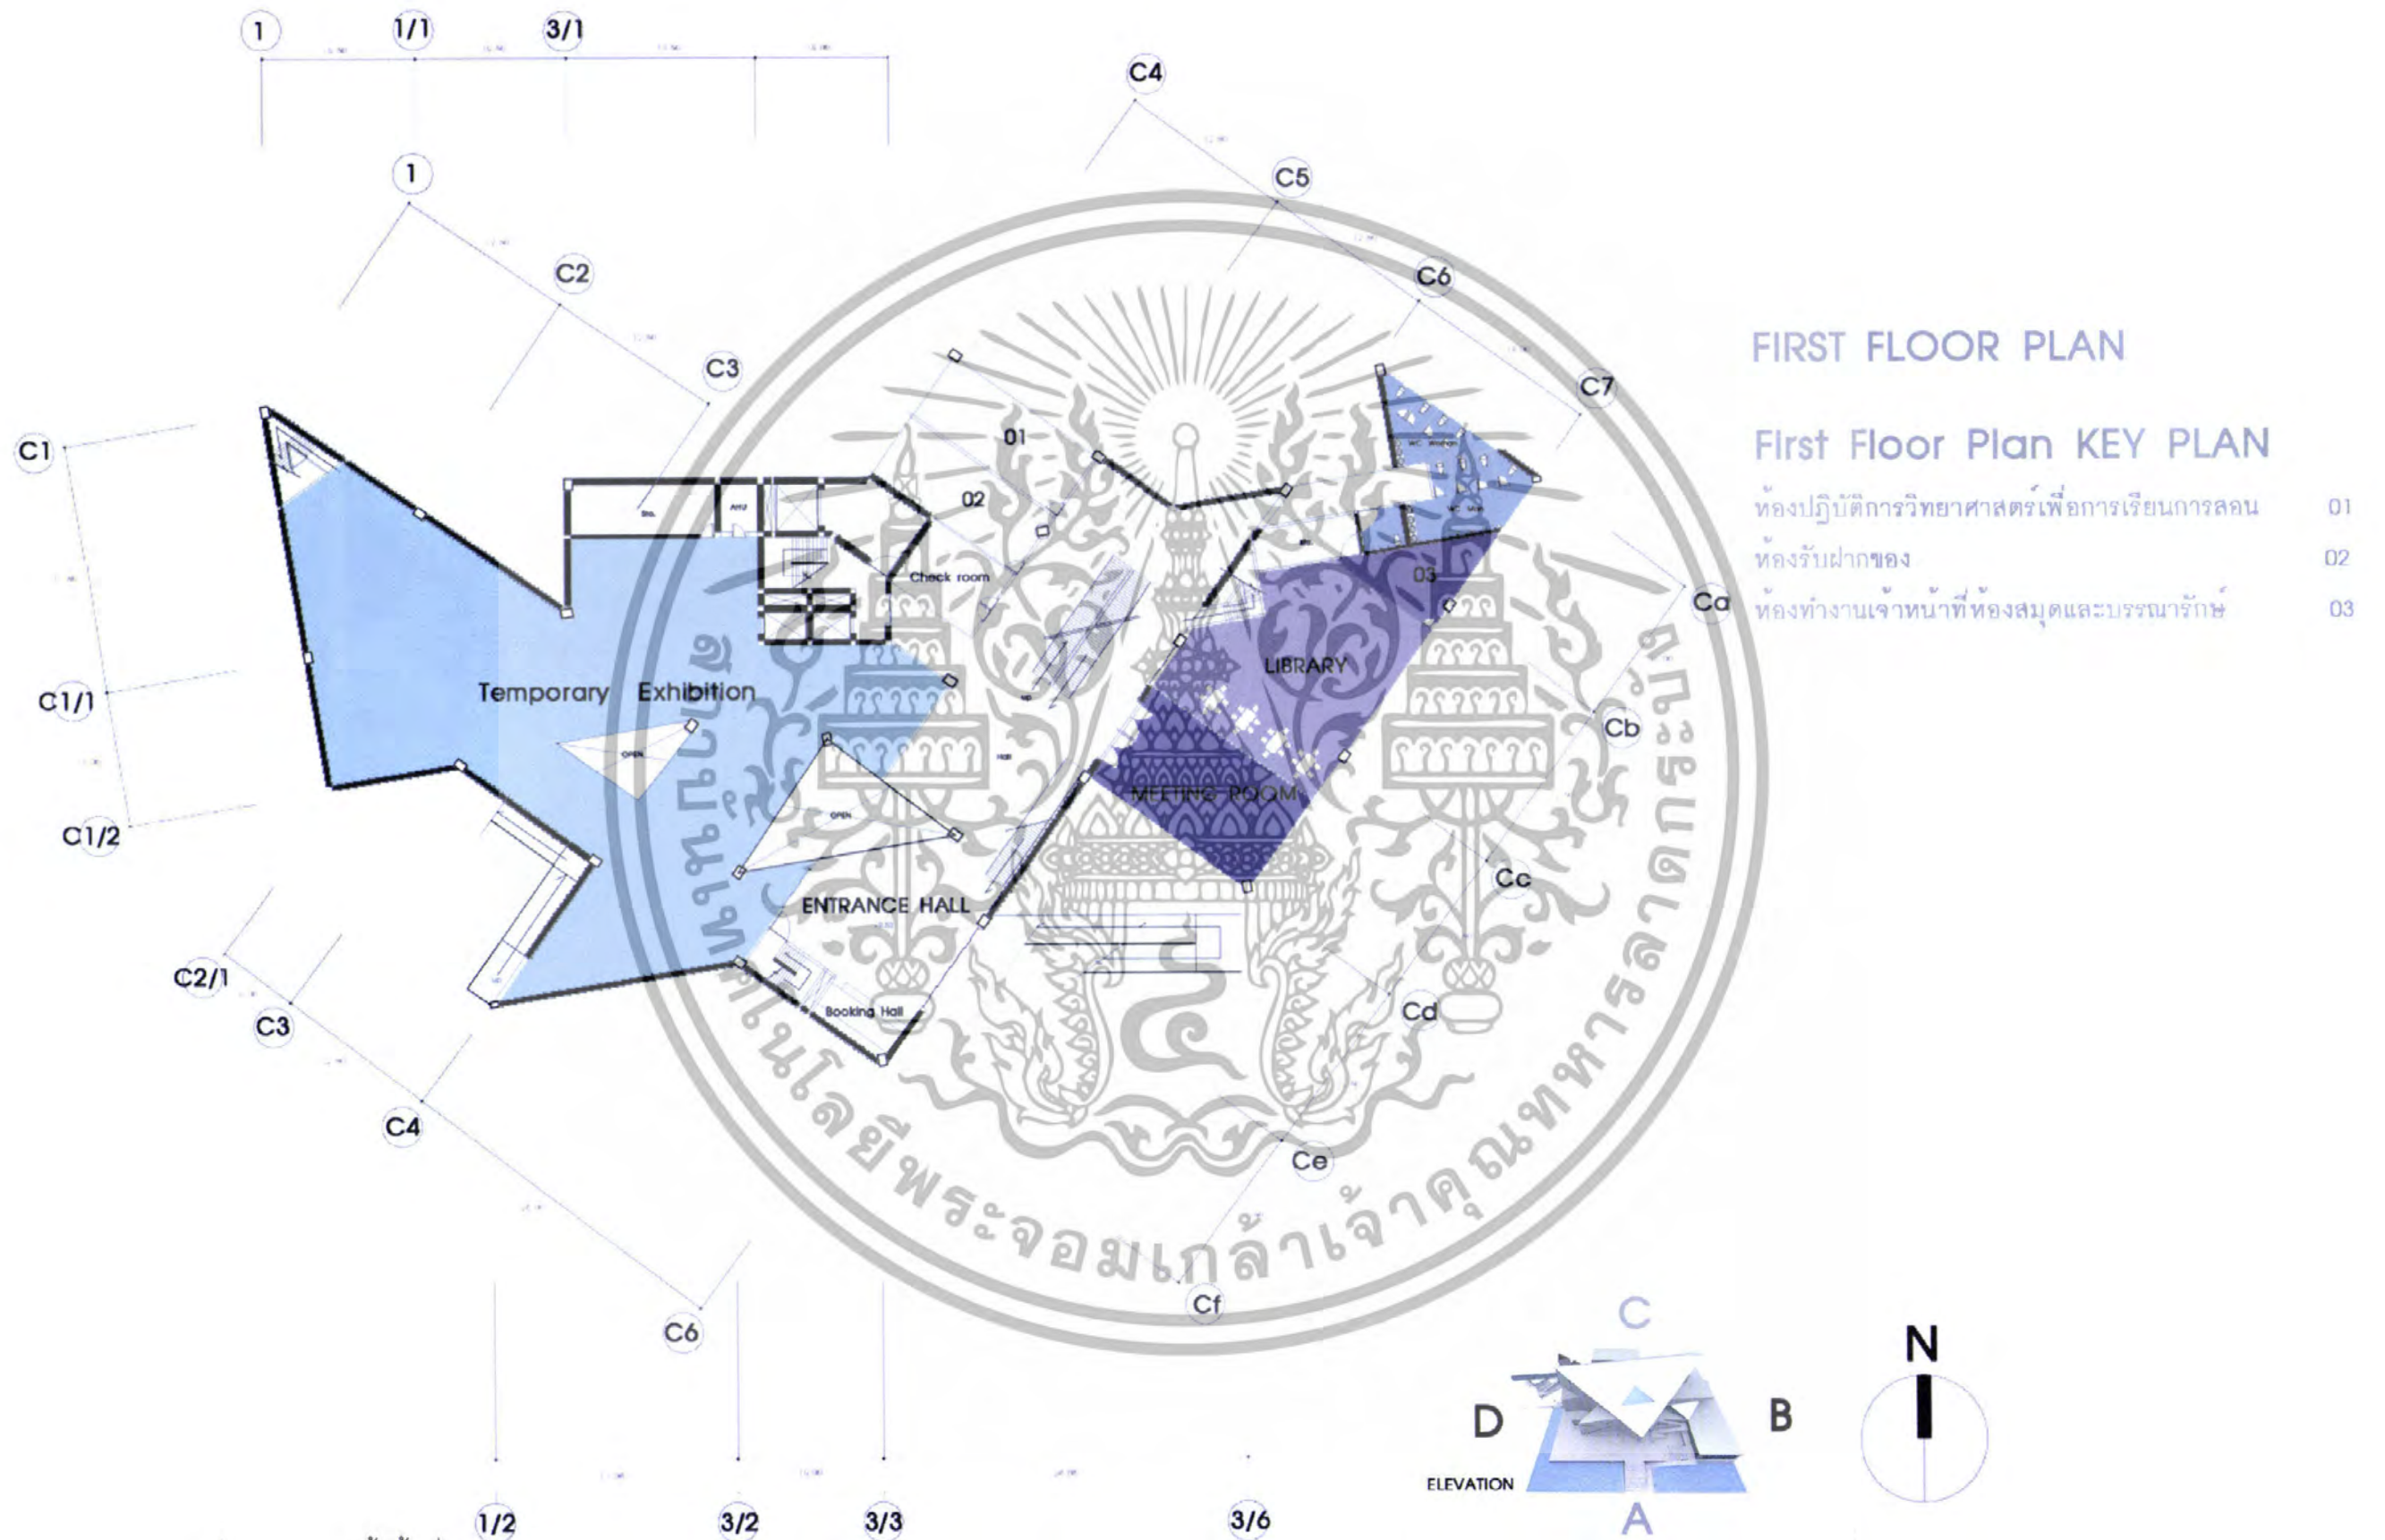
1 1/1 3/1

C4

1

C5

C2

C6

C3

C7

C1

01

02

Check room

03

Ca

C1/1

Temporary Exhibition

OPEN

LIBRARY

Cb

OPEN

MEETING ROOM

C1/2

Cc

ENTRANCE HALL

C2/1

Booking Hall

C3

Cd

C4

Ce

C6

Cf

1/2 3/2 3/3 3/6

FIRST FLOOR PLAN

First Floor Plan KEY PLAN

ห้องปฏิบัติการวิทยาศาสตร์เพื่อการเรียนการสอน 01

ห้องรับฝากของ 02

ห้องทำงานเจ้าหน้าที่ห้องสมุดและบรรณารักษ์ 03

C

D

B

ELEVATION

A

N

สถาบันเทคโนโลยีพระจอมเกล้าเจ้าคุณทหารลาดกระบัง